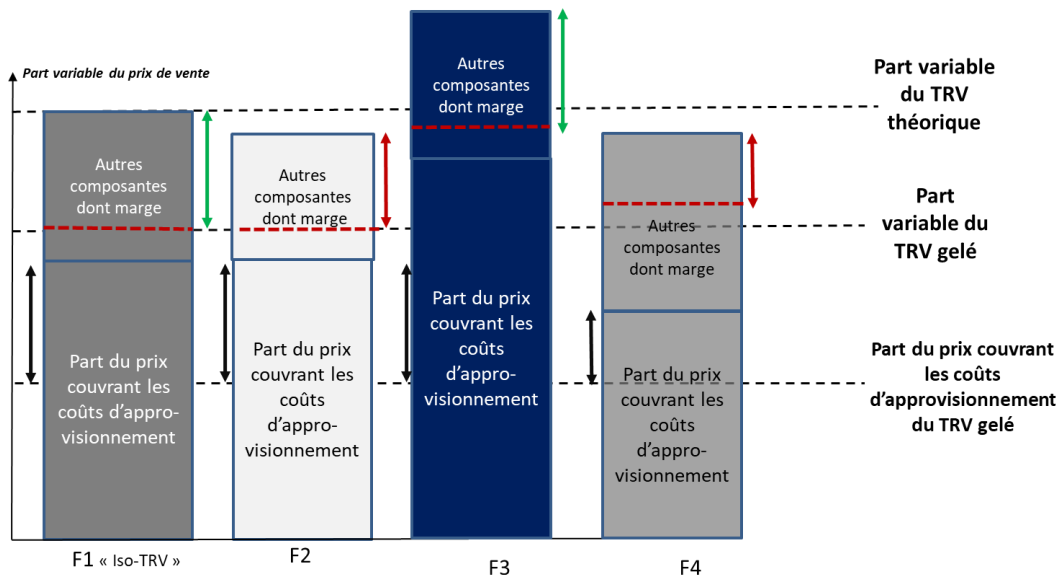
Part variable du prix de vente

Autres composantes dont marge

Part du prix couvrant les coûts d'approvisionnement

F1 « Iso-TRV »

Autres composantes dont marge

Part du prix couvrant les coûts d'approvisionnement

F2

Autres composantes dont marge

Part du prix couvrant les coûts d'approvisionnement

F3

Autres composantes dont marge

Part du prix couvrant les coûts d'approvisionnement

F4

Part variable du TRV théorique

Part variable du TRV gelé

Part du prix couvrant les coûts d'approvisionnement du TRV gelé